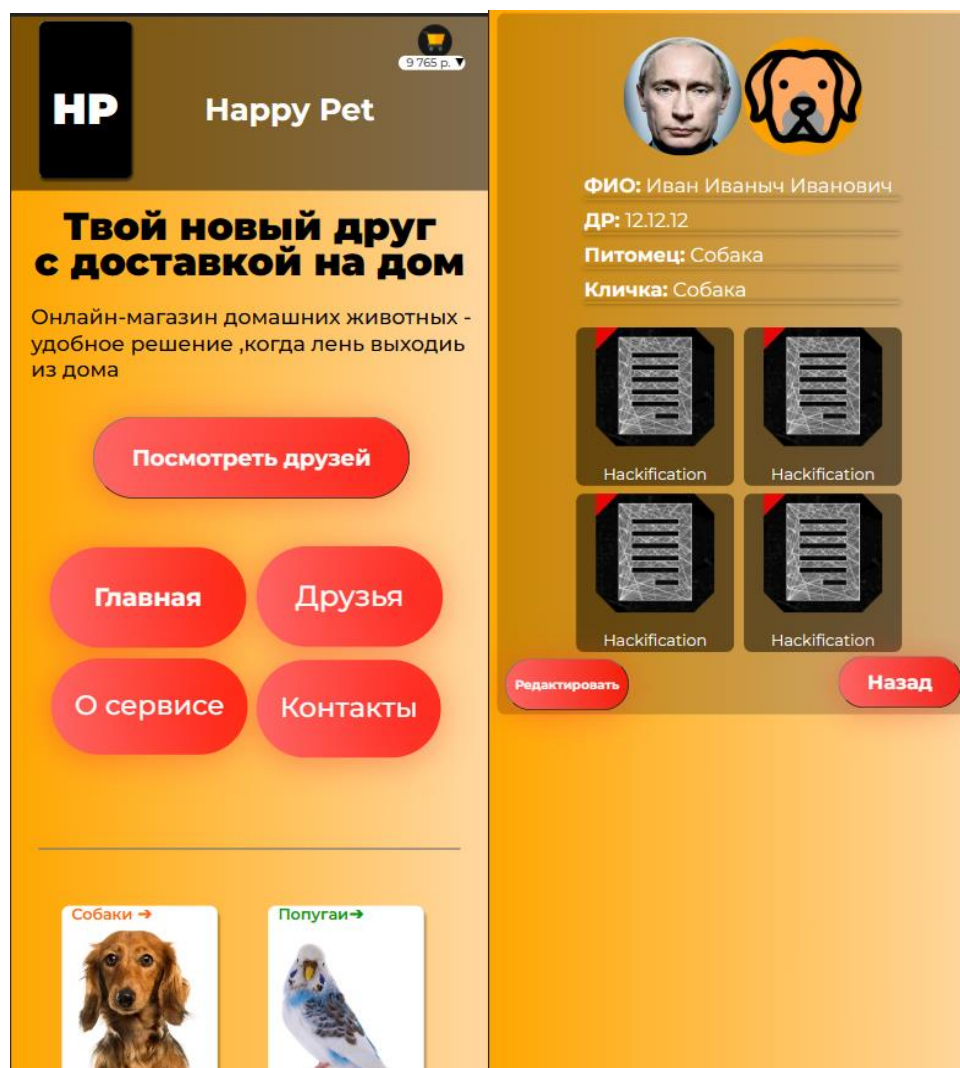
9 765 р. ▼

HP

Happy Pet

Твой новый друг с доставкой на дом

Онлайн-магазин домашних животных - удобное решение ,когда лень выходиь из дома

Посмотреть друзей

Главная

Друзья

О сервисе

Контакты

Собаки ➔

Попугаи➔

ФИО: Иван Иваныч Иванович

ДР: 12.12.12

Питомец: Собака

Кличка: Собака

Hackification

Hackification

Hackification

Hackification

Редактировать

Назад